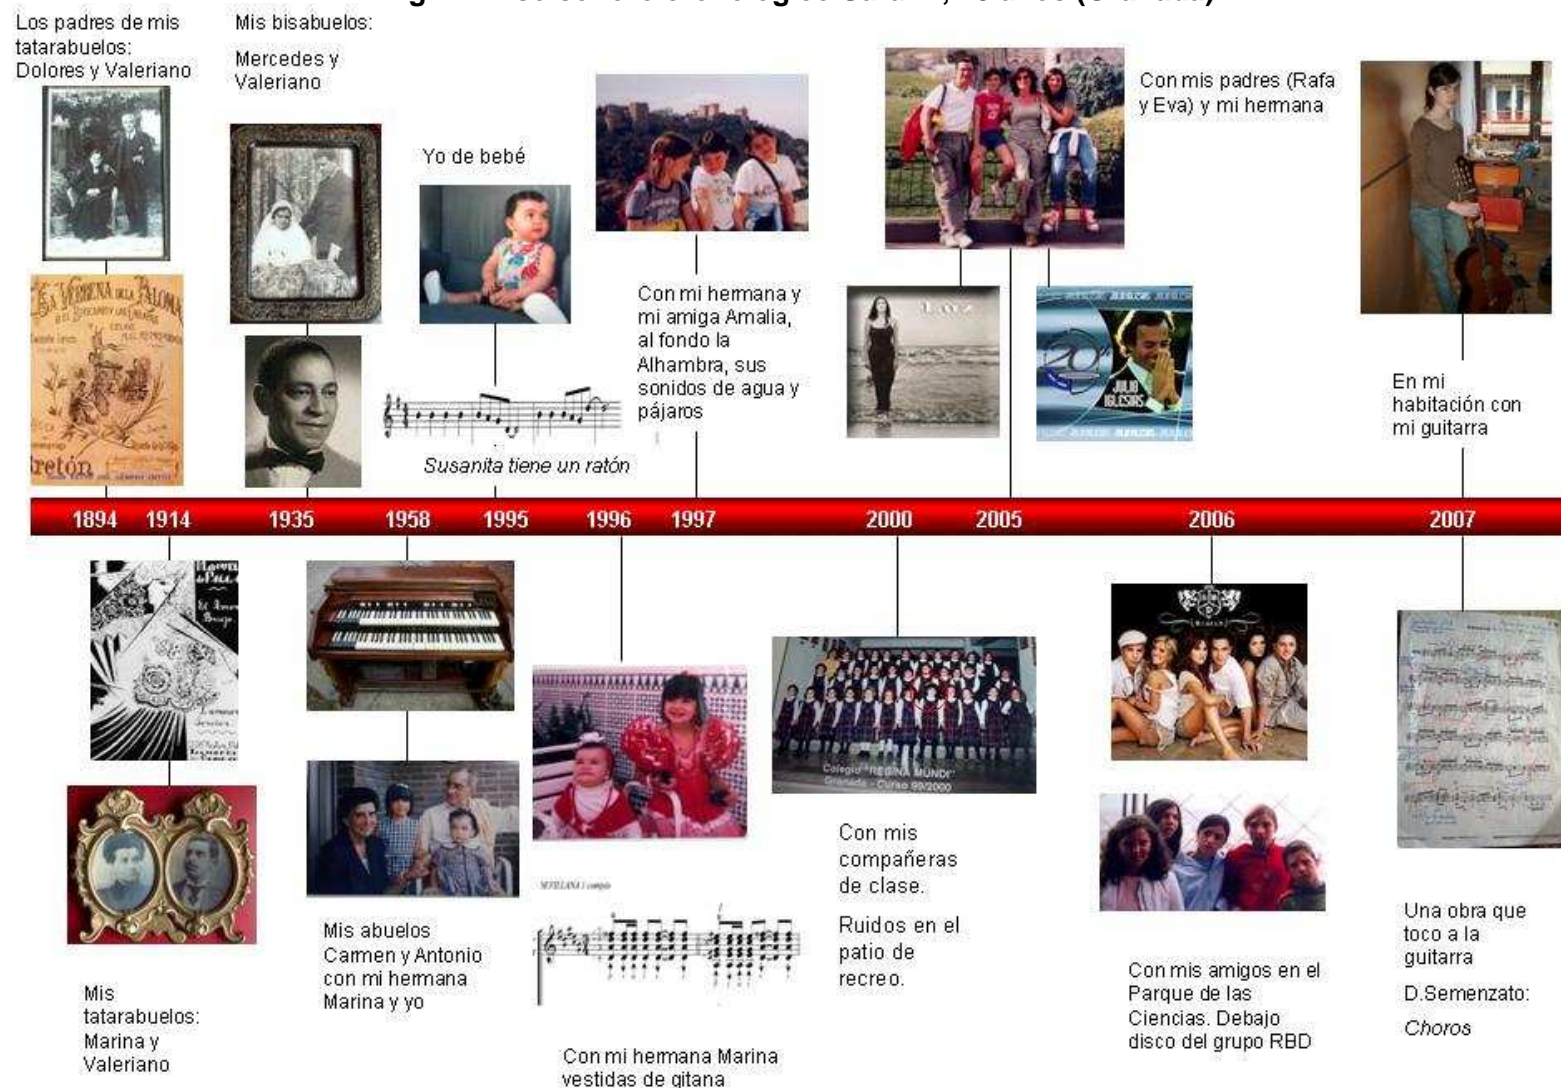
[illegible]

Los padres de mis tatarabuelos: Dolores y Valeriano

Mis bisabuelos: Mercedes y Valeriano

Yo de bebé

Con mi hermana y mi amiga Amalia, al fondo la Alhambra, sus sonidos de agua y pájaros

Con mis padres (Rafa y Eva) y mi hermana

En mi habitación con mi guitarra

LA VERBENA DE LA PALOMA

tretón

Susanita tiene un ratón

LUZ

20 JULIO IGLESIAS

1894 1914 1935 1958 1995 1996 1997 2000 2005 2006 2007

Colegio "REGINA MUNDI" Granada - Curso 99/2000

Con mis compañeras de clase.

Ruidos en el patio de recreo.

Mis abuelos Carmen y Antonio con mi hermana Marina y yo

Mis tatarabuelos: Marina y Valeriano

Con mi hermana Marina vestidas de gitana

Con mis amigos en el Parque de las Ciencias. Debajo disco del grupo RBD

Una obra que toco a la guitarra

D.Semenzato: *Choros*